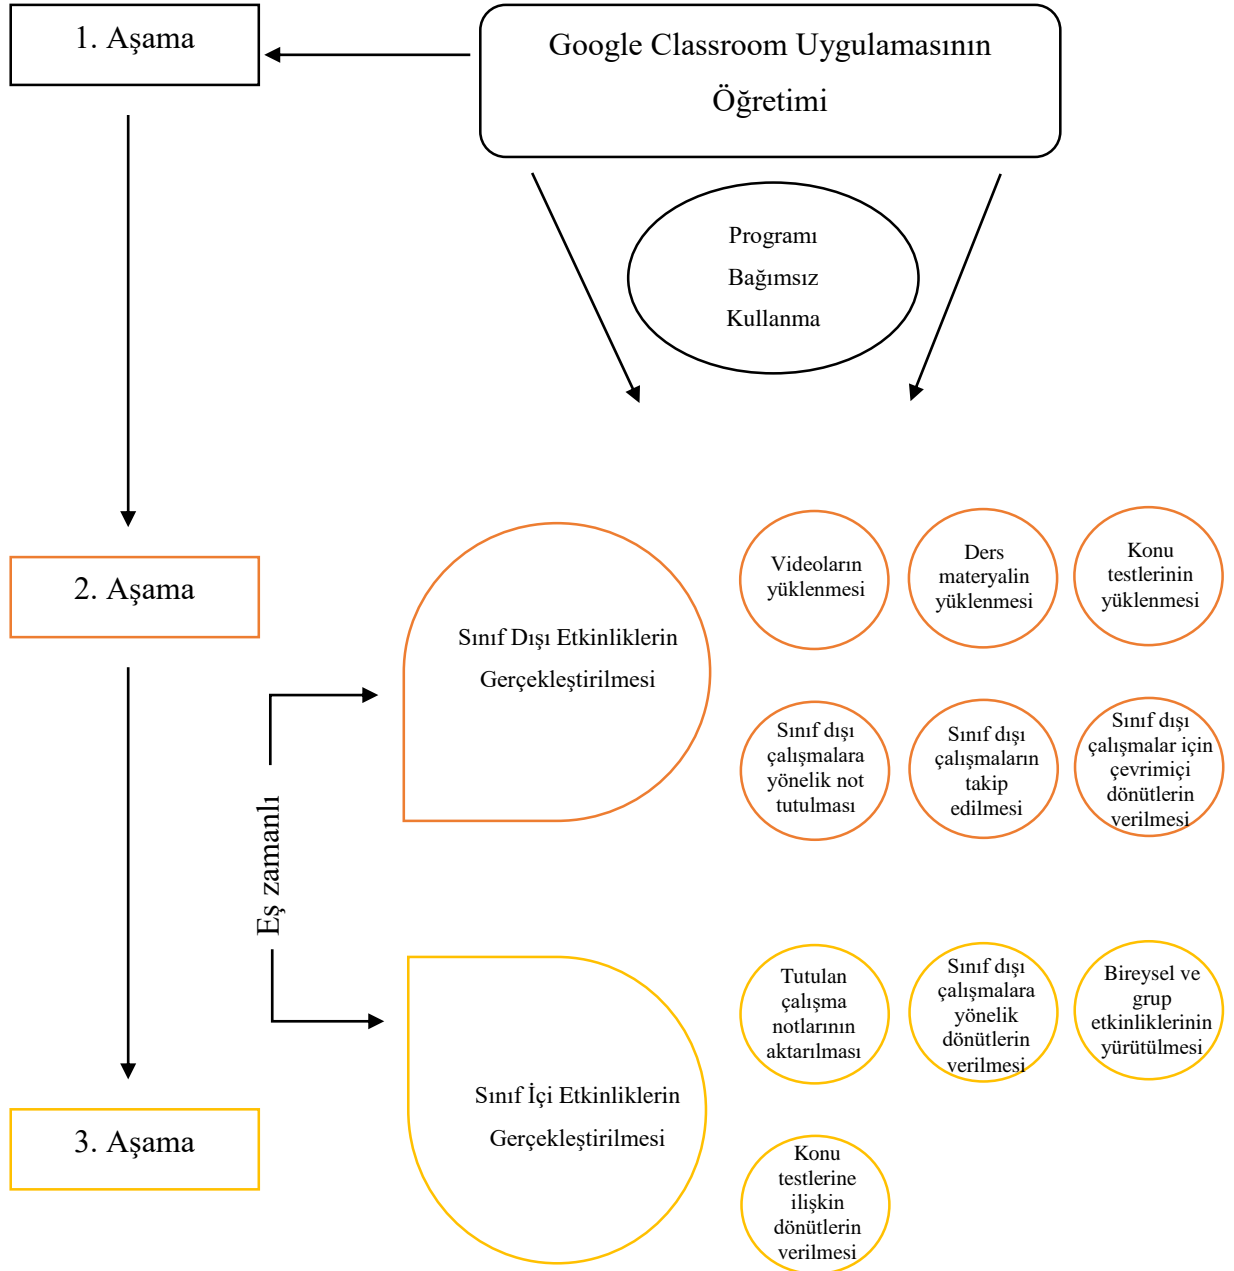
1. Aşama

Google Classroom Uygulamasının Öğretimi

Programı Bağımsız Kullanma

2. Aşama

Sınıf Dışı Etkinliklerin Gerçekleştirilmesi

Videoların yüklenmesi

Ders materyalin yüklenmesi

Konu testlerinin yüklenmesi

Sınıf dışı çalışmalara yönelik not tutulması

Sınıf dışı çalışmaların takip edilmesi

Sınıf dışı çalışmalar için çevrimiçi dönütlerin verilmesi

Eş zamanlı

3. Aşama

Sınıf İçi Etkinliklerin Gerçekleştirilmesi

Tutulan çalışma notlarının aktarılması

Sınıf dışı çalışmalara yönelik dönütlerin verilmesi

Bireysel ve grup etkinliklerinin yürütülmesi

Konu testlerine ilişkin dönütlerin verilmesi